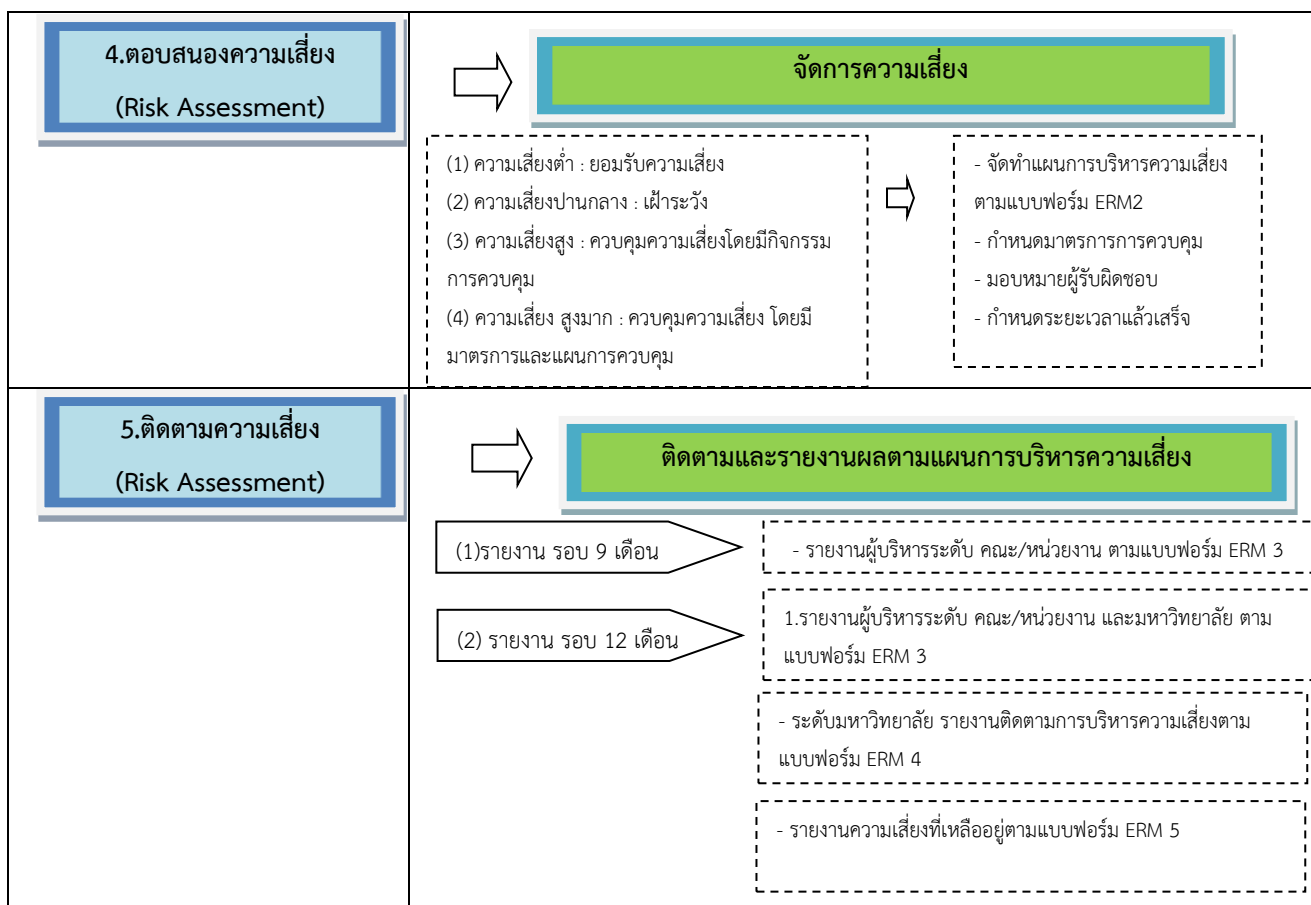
4.ตอบสนองความเสี่ยง

(Risk Assessment)

จัดการความเสี่ยง

(1) ความเสี่ยงต่ำ : ยอมรับความเสี่ยง
(2) ความเสี่ยงปานกลาง : เฝ้าระวัง
(3) ความเสี่ยงสูง : ควบคุมความเสี่ยงโดยมีกิจกรรมการควบคุม
(4) ความเสี่ยง สูงมาก : ควบคุมความเสี่ยง โดยมีมาตรการและแผนการควบคุม

- จัดทำแผนการบริหารความเสี่ยงตามแบบฟอร์ม ERM2
- กำหนดมาตรการการควบคุม
- มอบหมายผู้รับผิดชอบ
- กำหนดระยะเวลาแล้วเสร็จ

5.ติดตามความเสี่ยง

(Risk Assessment)

ติดตามและรายงานผลตามแผนการบริหารความเสี่ยง

(1)รายงาน รอบ 9 เดือน

- รายงานผู้บริหารระดับ คณะ/หน่วยงาน ตามแบบฟอร์ม ERM 3

(2) รายงาน รอบ 12 เดือน

1.รายงานผู้บริหารระดับ คณะ/หน่วยงาน และมหาวิทยาลัย ตามแบบฟอร์ม ERM 3

- ระดับมหาวิทยาลัย รายงานติดตามการบริหารความเสี่ยงตามแบบฟอร์ม ERM 4

- รายงานความเสี่ยงที่เหลืออยู่ตามแบบฟอร์ม ERM 5